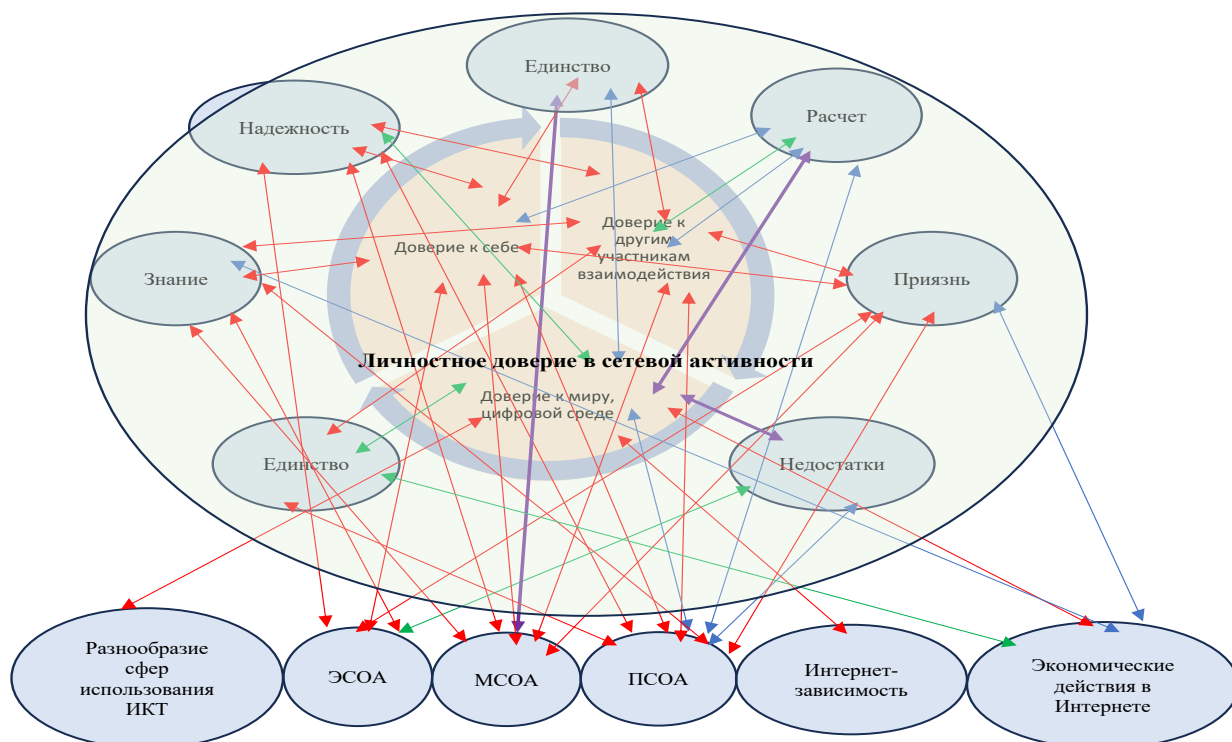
Единство

Надежность

Расчет

Доверие к себе

Доверие к другим участникам взаимодействия

Знание

Приязнь

Личностное доверие в сетевой активности

Доверие к миру, цифровой среде

Единство

Недостатки

Разнообразие сфер использования ИКТ

ЭСОА

МСОА

ПСОА

Интернет-зависимость

Экономические действия в Интернете